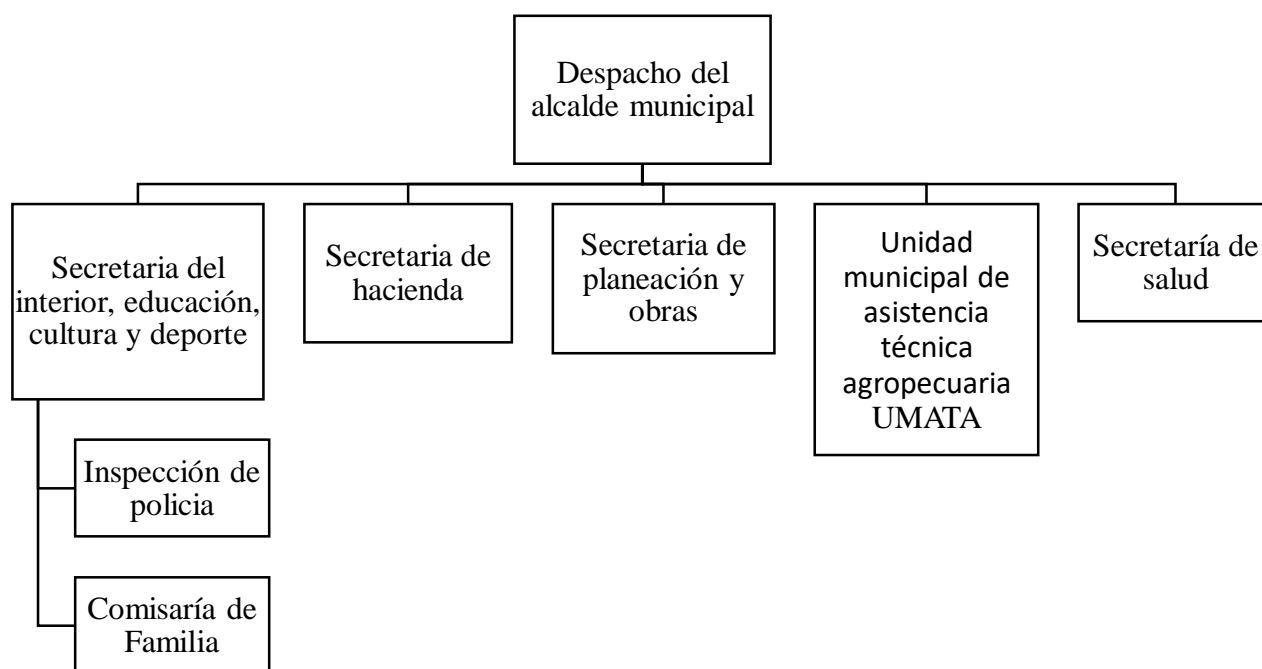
Despacho del alcalde municipal

Secretaria del interior, educación, cultura y deporte

Secretaria de hacienda

Secretaria de planeación y obras

Unidad municipal de asistencia técnica agropecuaria UMATA

Secretaría de salud

Inspección de policia

Comisaría de Familia